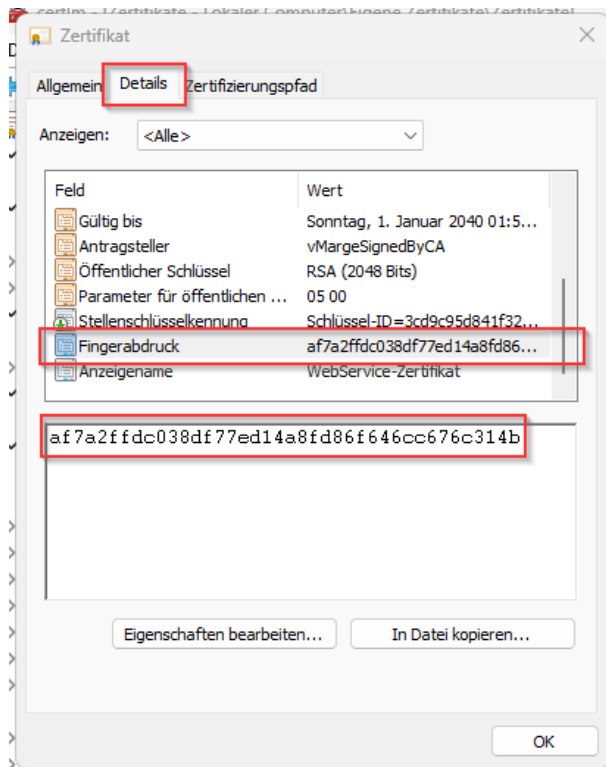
certlm - [Zertifikate - Lokaler Computer\Eigene Zertifikate\Zertifikate]

Zertifikat

Allgemein | Details | Zertifizierungspfad

Anzeigen: <Alle>

| Feld | Wert |
|---|---|
| Gültig bis | Sonntag, 1. Januar 2040 01:5... |
| Antragsteller | vMargeSignedByCA |
| Öffentlicher Schlüssel | RSA (2048 Bits) |
| Parameter für öffentlichen ... | 05 00 |
| Stellenschlüsselkennung | Schlüssel-ID=3cd9c95d841f32... |
| Fingerabdruck | af7a2ffdc038df77ed14a8fd86... |
| Anzeigename | WebService-Zertifikat |

af7a2ffdc038df77ed14a8fd86f646cc676c314b

Eigenschaften bearbeiten...

In Datei kopieren...

OK